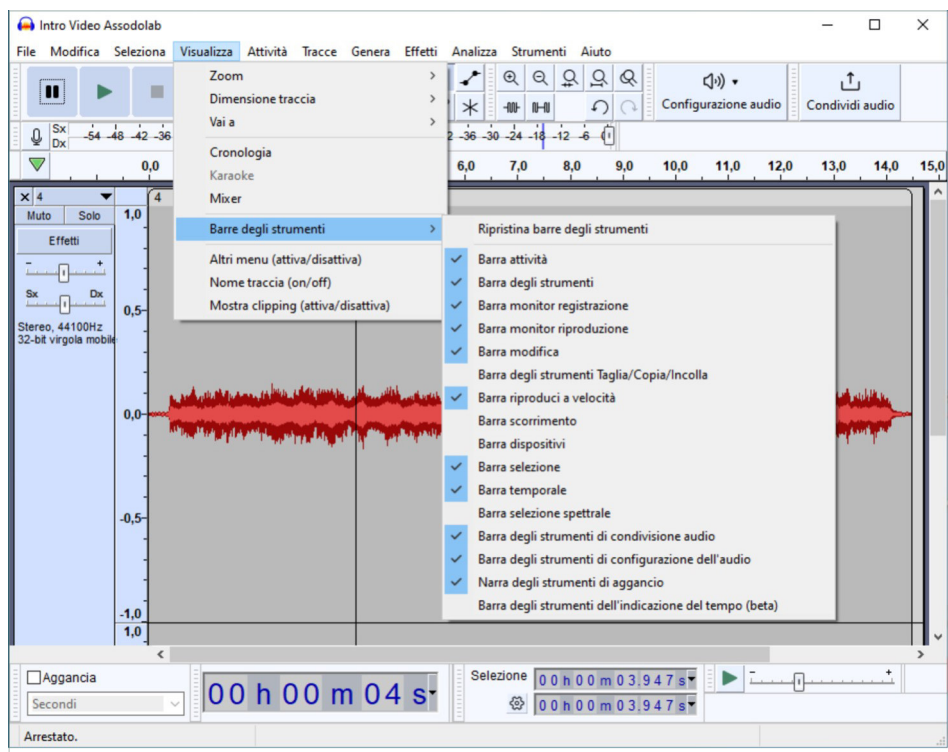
Intro Video Assodolab

File Modifica Seleziona Visualizza Attività Tracce Genera Effetti Analizza Strumenti Aiuto

Zoom
Dimensione traccia
Vai a
Cronologia
Karaoke
Mixer
Barre degli strumenti
Altri menu (attiva/disattiva)
Nome traccia (on/off)
Mostra clipping (attiva/disattiva)

Ripristina barre degli strumenti
Barra attività
Barra degli strumenti
Barra monitor registrazione
Barra monitor riproduzione
Barra modifica
Barra degli strumenti Taglia/Copia/Incolla
Barra riproduci a velocità
Barra scorrimento
Barra dispositivi
Barra selezione
Barra temporale
Barra selezione spettrale
Barra degli strumenti di condivisione audio
Barra degli strumenti di configurazione dell'audio
Narra degli strumenti di aggancio
Barra degli strumenti dell'indicazione del tempo (beta)

Configurazione audio
Condividi audio

Sx Dx -54 -48 -42 -36 -36 -30 -24 -18 -12 -6 0

0,0 6,0 7,0 8,0 9,0 10,0 11,0 12,0 13,0 14,0 15,0

4
Muto Solo
Effetti
Sx Dx
Stereo, 44100Hz
32-bit virgola mobile

1,0
0,5
0,0
-0,5
-1,0
1,0

Aggancia
Secondi
00 h 00 m 04 s
Selezione
0 0 h 0 0 m 0 3 . 9 4 7 s
0 0 h 0 0 m 0 3 . 9 4 7 s

Arrestato.